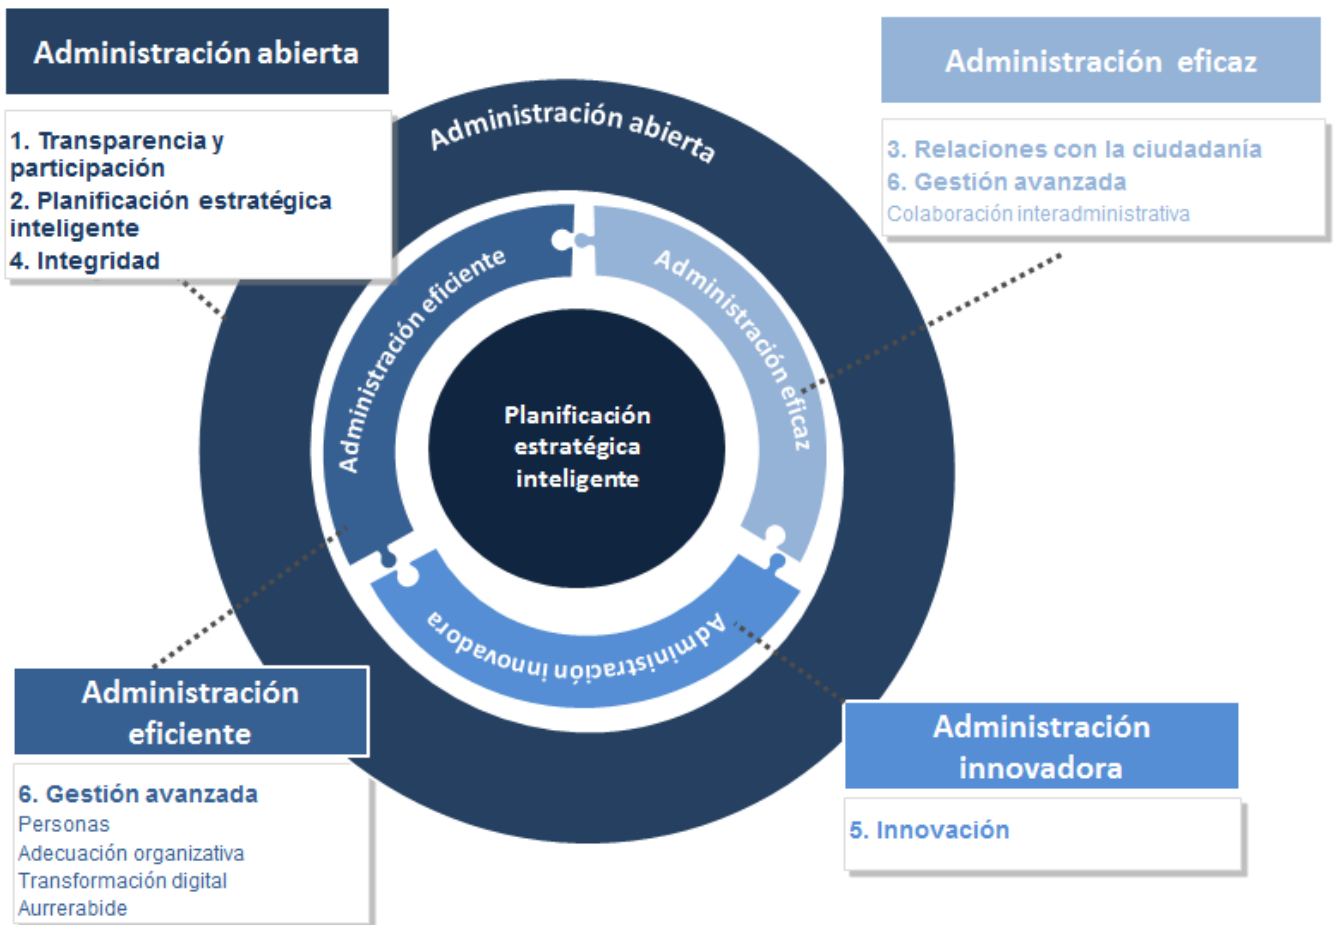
Administración abierta

1. Transparencia y participación
2. Planificación estratégica inteligente
4. Integridad

Administración abierta

Administración eficiente

Administración eficaz

Planificación estratégica inteligente

Administración innovadora

Administración eficaz

3. Relaciones con la ciudadanía
6. Gestión avanzada
Colaboración interadministrativa

Administración eficiente

6. Gestión avanzada
Personas
Adecuación organizativa
Transformación digital
Aurrerabide

Administración innovadora

5. Innovación